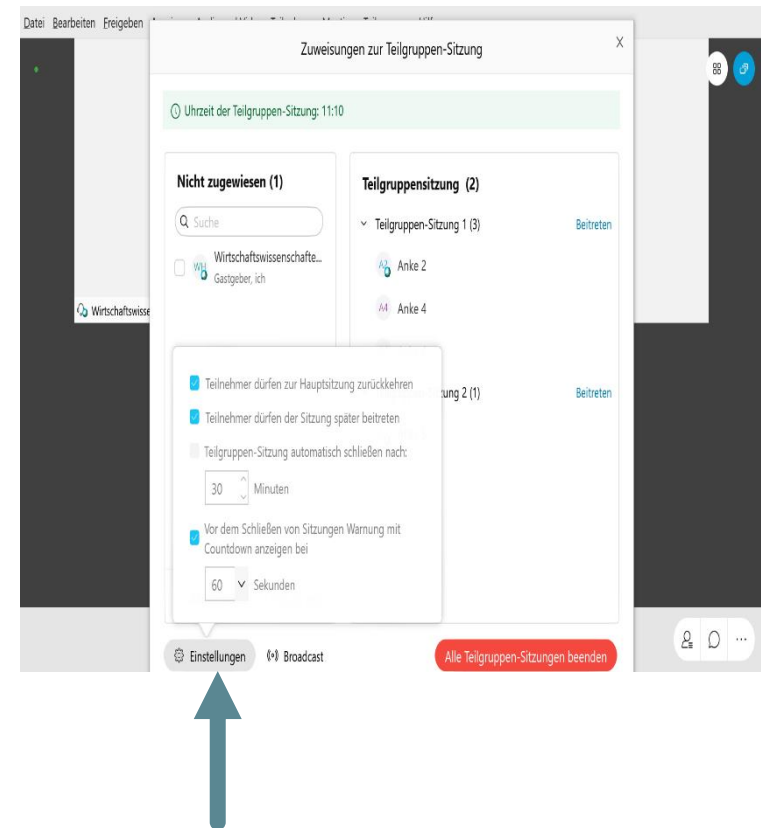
Datei Bearbeiten Freigeben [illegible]

Zuweisungen zur Teilgruppen-Sitzung

X

Uhrzeit der Teilgruppen-Sitzung: 11:10

Nicht zugewiesen (1)

Suche

WW Wirtschaftswissenschafte... Gastgeber, ich

Wirtschaftswisse

Teilgruppensitzung (2)

Teilgruppen-Sitzung 1 (3) Beitreten

A2 Anke 2

A4 Anke 4

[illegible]ung 2 (1) Beitreten

Teilnehmer dürfen zur Hauptsitzung zurückkehren

Teilnehmer dürfen der Sitzung später beitreten

Teilgruppen-Sitzung automatisch schließen nach:

30 Minuten

Vor dem Schließen von Sitzungen Warnung mit Countdown anzeigen bei

60 Sekunden

Einstellungen Broadcast Alle Teilgruppen-Sitzungen beenden